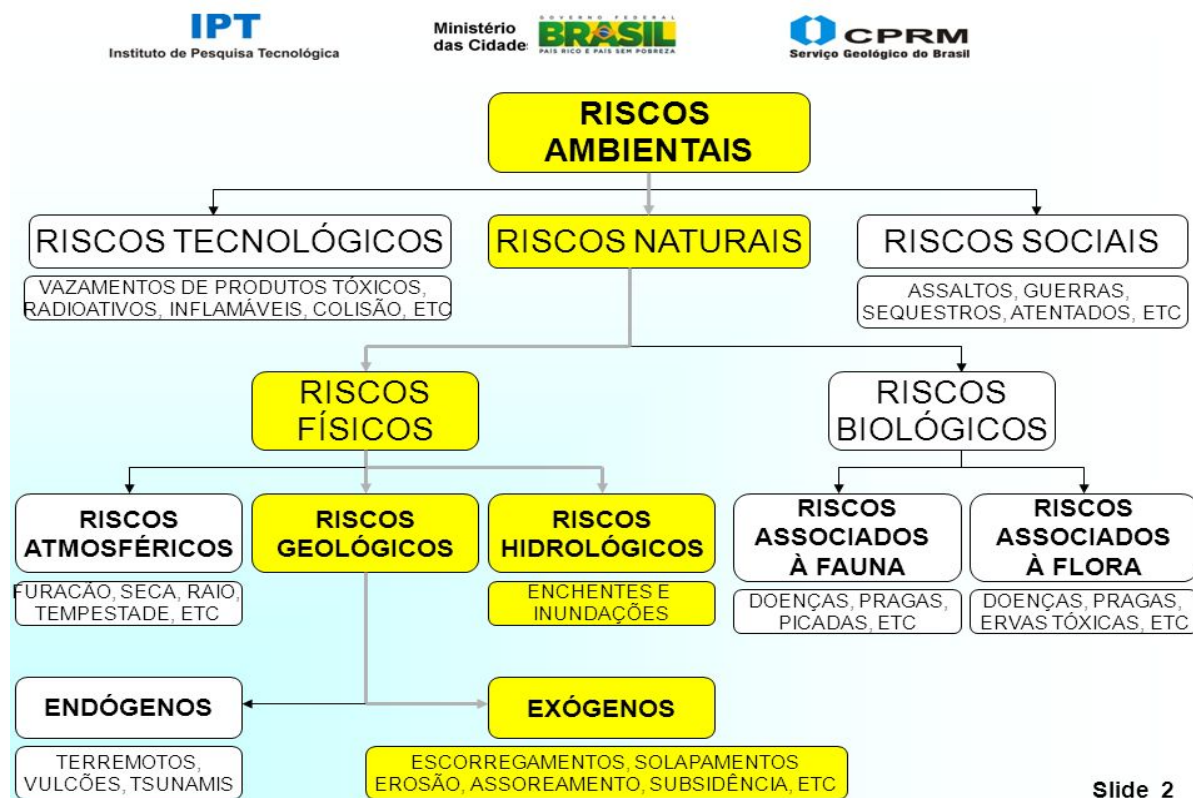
IPT
Instituto de Pesquisa Tecnológica

Ministério das Cidades

GOVERNO FEDERAL
BRASIL
PAÍS RICO É PAÍS SEM POBREZA

CPRM
Serviço Geológico do Brasil

RISCOS AMBIENTAIS

RISCOS TECNOLÓGICOS

VAZAMENTOS DE PRODUTOS TÓXICOS, RADIOATIVOS, INFLAMÁVEIS, COLISÃO, ETC

RISCOS NATURAIS

RISCOS SOCIAIS

ASSALTOS, GUERRAS, SEQUESTROS, ATENTADOS, ETC

RISCOS FÍSICOS

RISCOS BIOLÓGICOS

RISCOS ATMOSFÉRICOS

FURACÃO, SECA, RAIO, TEMPESTADE, ETC

RISCOS GEOLÓGICOS

RISCOS HIDROLÓGICOS

ENCHENTES E INUNDAÇÕES

RISCOS ASSOCIADOS À FAUNA

DOENÇAS, PRAGAS, PICADAS, ETC

RISCOS ASSOCIADOS À FLORA

DOENÇAS, PRAGAS, ERVAS TÓXICAS, ETC

ENDÓGENOS

TERREMOTOS, VULCÕES, TSUNAMIS

EXÓGENOS

ESCORREGAMENTOS, SOLAPAMENTOS EROSÃO, ASSOREAMENTO, SUBSIDÊNCIA, ETC

Slide 2